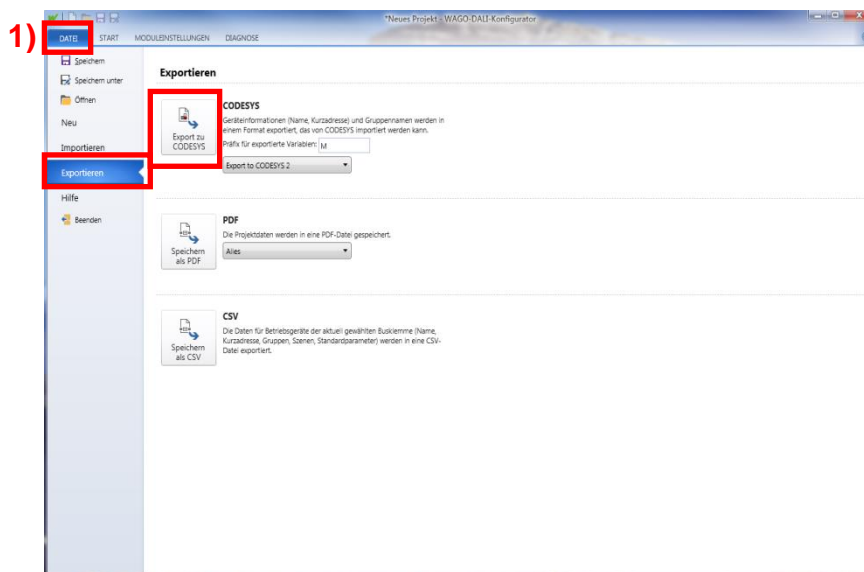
*Neues Projekt - WAGO-DALI-Konfigurator

1)

DATEI START MODULEINSTELLUNGEN DIAGNOSE

Speichern
Speichern unter
Öffnen
Neu
Importieren
Exportieren
Hilfe
Beenden

Exportieren

Export zu CODESYS

CODESYS

Geräteinformationen (Name, Kurzadresse) und Gruppennamen werden in einem Format exportiert, das von CODESYS importiert werden kann.

Präfix für exportierte Variablen: M

Export to CODESYS 2

Speichern als PDF

PDF

Die Projektdaten werden in eine PDF-Datei gespeichert.

Alles

Speichern als CSV

CSV

Die Daten für Betriebsgeräte der aktuell gewählten Busklemme (Name, Kurzadresse, Gruppen, Szenen, Standardparameter) werden in eine CSV-Datei exportiert.